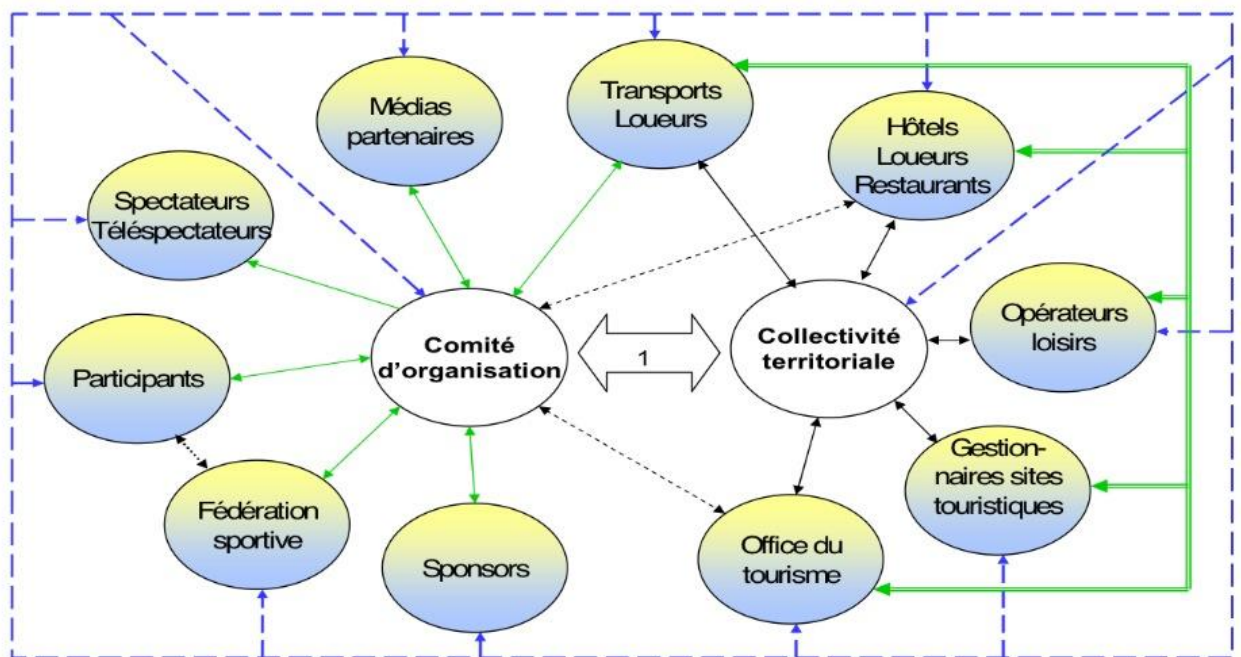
Médias partenaires

Transports Loueurs

Hôtels Loueurs Restaurants

Spectateurs Téléspectateurs

Opérateurs loisirs

Comité d'organisation

1

Collectivité territoriale

Participants

Gestionnaires sites touristiques

Fédération sportive

Sponsors

Office du tourisme